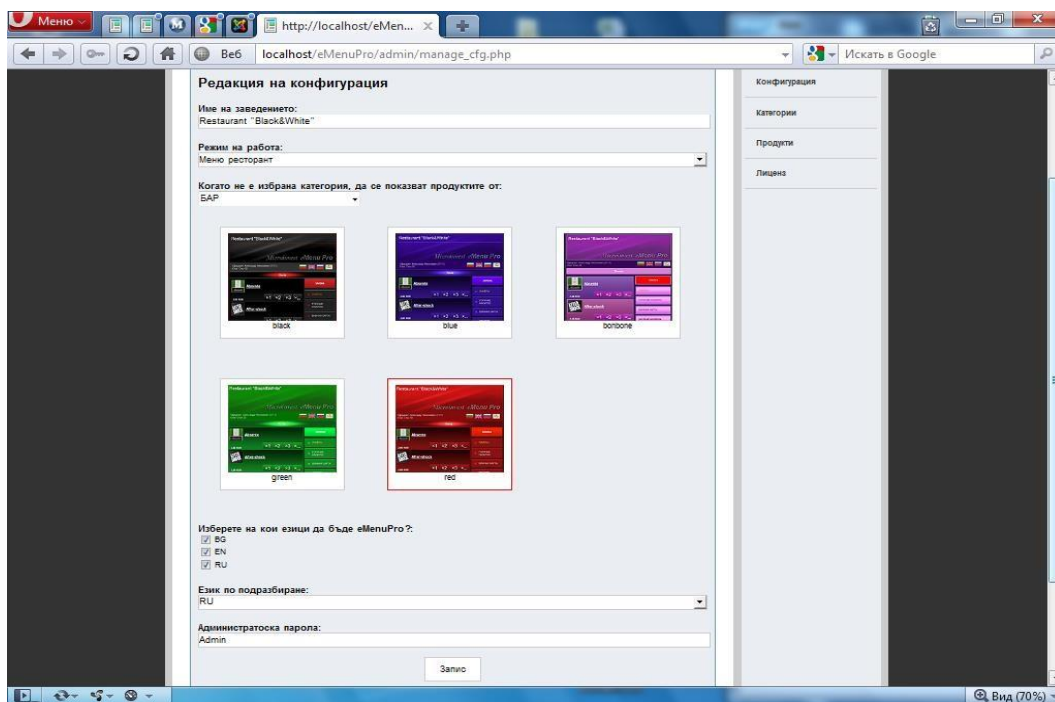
Меню

http://localhost/eMen... ×

Веб localhost/eMenuPro/admin/manage_cfg.php

Искать в Google

Редакция на конфигурация

Име на заведението:
Restaurant "Black&White"

Режим на работа:
Меню ресторант

Когато не е избрана категория, да се показват продуктите от:
БАР

black

blue

bonbone

green

red

Изберете на кои езици да бъде eMenuPro?:
BG
EN
RU

Език по подразбиране:
RU

Администратоска парола:
Admin

Запис

Конфигурация

Категории

Продукти

Лицена

Вид (70%)